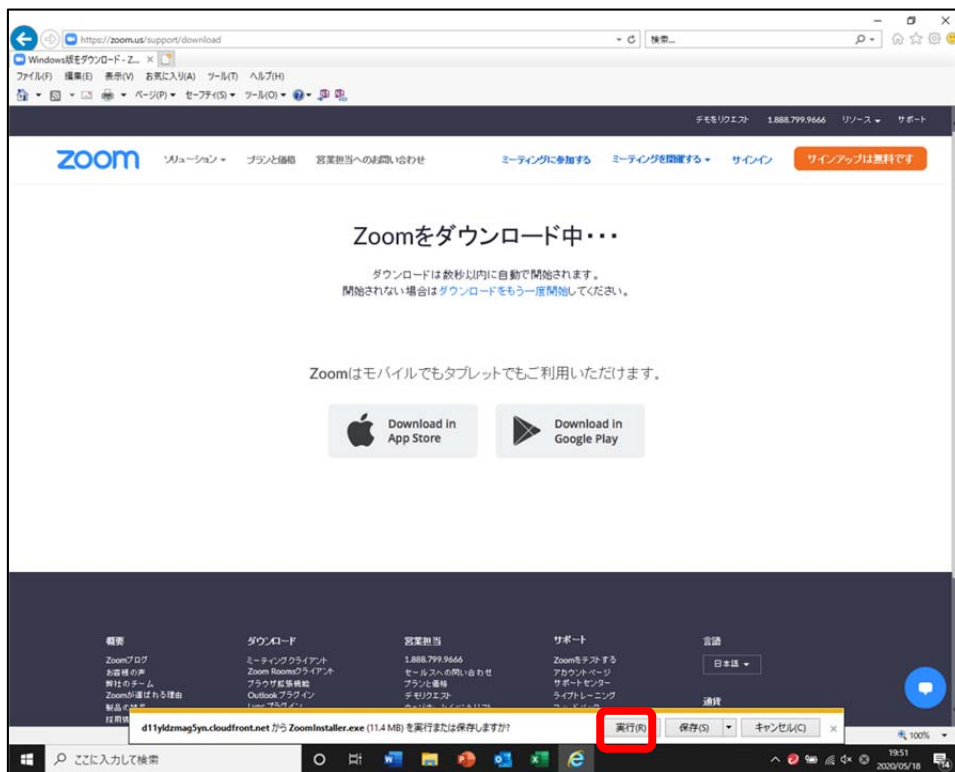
https://zoom.us/support/download
検索...
Windows版をダウンロード - Z... ×
ファイル(F) 編集(E) 表示(V) お気に入り(A) ツール(T) ヘルプ(H)
ページ(P) ▾ セーフティ(S) ▾ ツール(O) ▾

デモをリクエスト 1.888.799.9666 リソース ▾ サポート

zoom ソリューション ▾ プランと価格 営業担当へのお問い合わせ ミーティングに参加する ミーティングを開催する ▾ サインイン サインアップは無料です

Zoomをダウンロード中・・・

ダウンロードは数秒以内に自動で開始されます。
開始されない場合はダウンロードをもう一度開始してください。

Zoomはモバイルでもタブレットでもご利用いただけます。

Download in App Store

Download in Google Play

概要
Zoomブログ
お客様の声
弊社のチーム
Zoomが選ばれる理由
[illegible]
採用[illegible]

ダウンロード
ミーティングクライアント
Zoom Roomsクライアント
ブラウザ拡張機能
Outlookプラグイン
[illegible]

営業担当
1.888.799.9666
セールスへの問い合わせ
プランと価格
デモリクエスト
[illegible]

サポート
Zoomをテストする
アカウントページ
サポートセンター
ライブトレーニング
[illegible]

言語
日本語 ▾
通貨

d11yldzmag5yn.cloudfront.net から ZoomInstaller.exe (11.4 MB) を実行または保存しますか?
実行(R) 保存(S) キャンセル(C)
100%

ここに入力して検索
19:51
2020/05/18
14